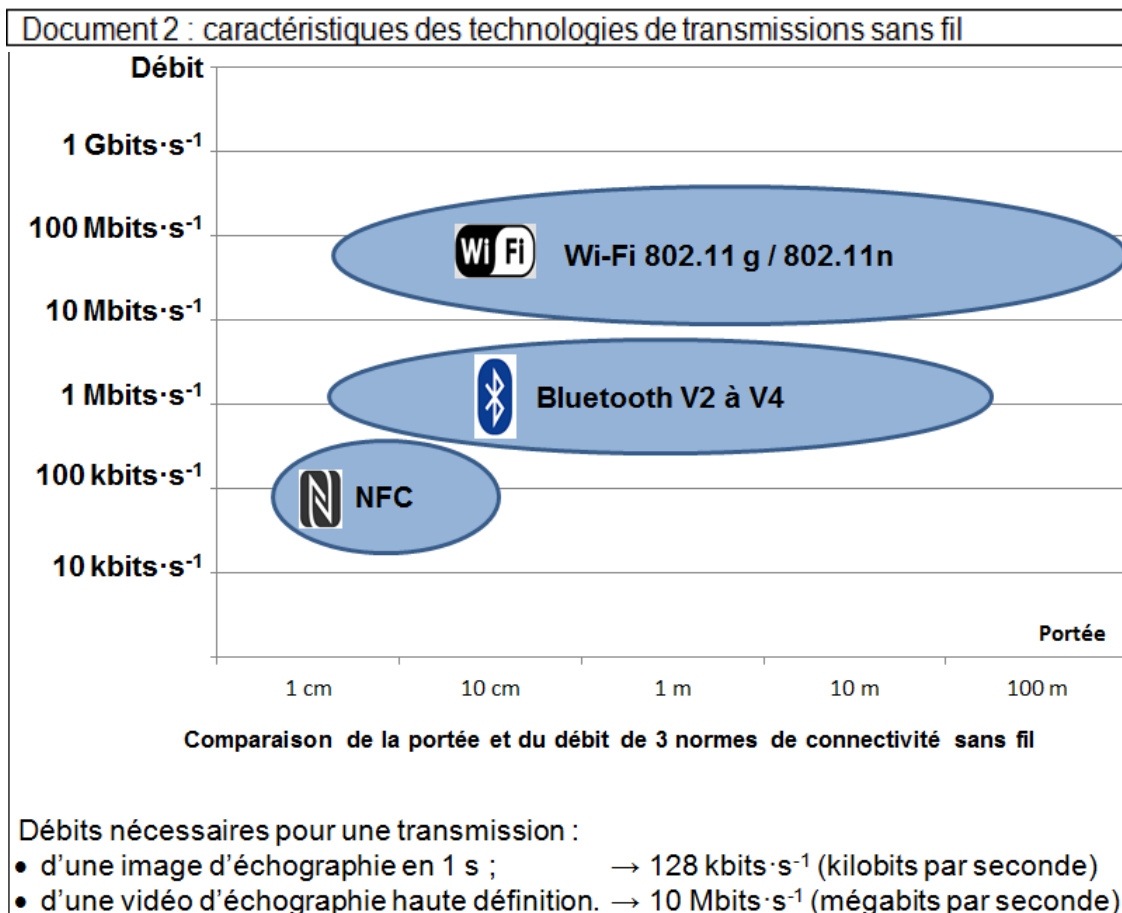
Document 2 : caractéristiques des technologies de transmissions sans fil

Débit

1 Gbits·s$^{-1}$

100 Mbits·s$^{-1}$

10 Mbits·s$^{-1}$

1 Mbits·s$^{-1}$

100 kbits·s$^{-1}$

10 kbits·s$^{-1}$

Wi Fi Wi-Fi 802.11 g / 802.11n

Bluetooth V2 à V4

NFC

Portée

1 cm | 10 cm | 1 m | 10 m | 100 m

Comparaison de la portée et du débit de 3 normes de connectivité sans fil

Débits nécessaires pour une transmission :
• d'une image d'échographie en 1 s ; → 128 kbits·s$^{-1}$ (kilobits par seconde)
• d'une vidéo d'échographie haute définition. → 10 Mbits·s$^{-1}$ (mégabits par seconde)